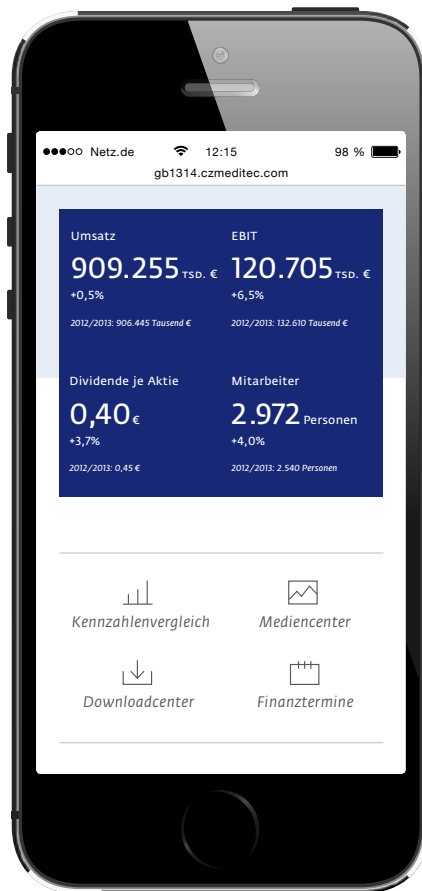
●●●○○ Netz.de 12:15 98 %

gb1314.czmeditec.com

Umsatz
909.255 TSD. €
+0,5%
2012/2013: 906.445 Tausend €

EBIT
120.705 TSD. €
+6,5%
2012/2013: 132.610 Tausend €

Dividende je Aktie
0,40 €
+3,7%
2012/2013: 0,45 €

Mitarbeiter
2.972 Personen
+4,0%
2012/2013: 2.540 Personen

Kennzahlenvergleich
Mediencenter
Downloadcenter
Finanztermine